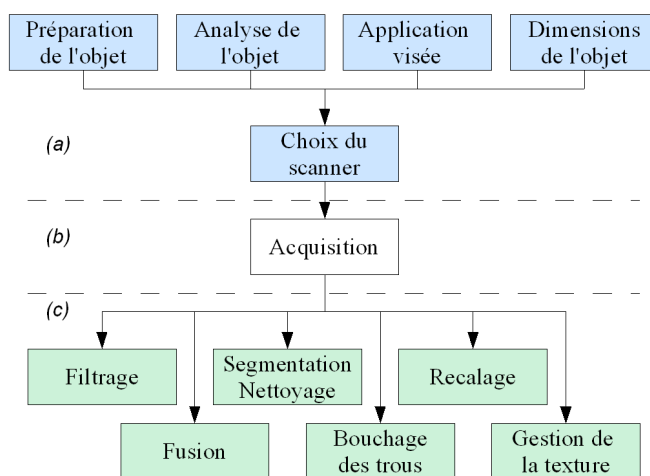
Préparation de l'objet

Analyse de l'objet

Application visée

Dimensions de l'objet

(a)

Choix du scanner

(b)

Acquisition

(c)

Filtrage

Fusion

Segmentation Nettoyage

Bouchage des trous

Recalage

Gestion de la texture